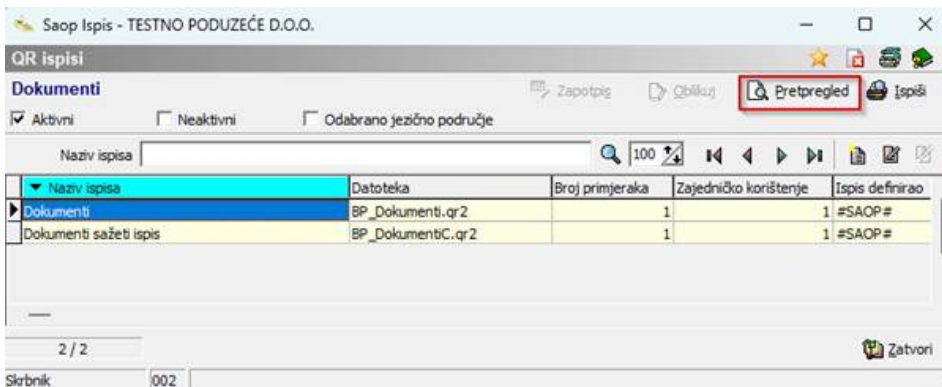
Saop Ispis - TESTNO PODUZEĆE D.O.O.

QR ispisi

Dokumenti

Zapotpis Oblikuj Pretpregled Ispiši

☑ Aktivni ☐ Neaktivni ☐ Odabrano jezično područje

Naziv ispisa 100

| Naziv ispisa | Datoteka | Broj primjeraka | Zajedničko korištenje | Ispis definirao |
|---|---|---|---|---|
| Dokumenti | BP_Dokumenti.qr2 | 1 | 1 | #SAOP# |
| Dokumenti sažeti ispis | BP_DokumentiC.qr2 | 1 | 1 | #SAOP# |

2 / 2

Zatvori

Skrbnik 002